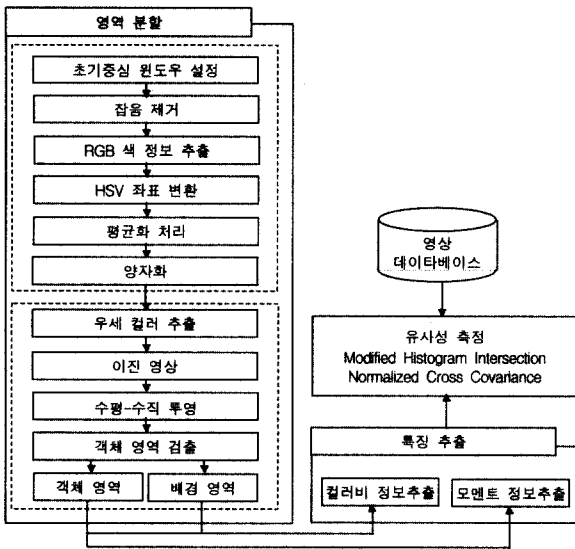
영역 분할

초기중심 윈도우 설정

잡음 제거

RGB 색 정보 추출

HSV 좌표 변환

평균화 처리

양자화

우세 컬러 추출

이진 영상

수평-수직 투영

객체 영역 검출

객체 영역

배경 영역

영상 데이타베이스

유사성 측정
Modified Histogram Intersection
Normalized Cross Covariance

특징 추출

컬러비 정보추출

모멘트 정보추출